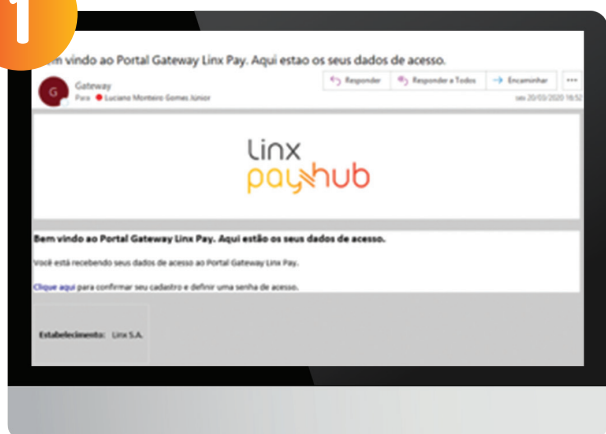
1

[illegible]m vindo ao Portal Gateway Linx Pay. Aqui estao os seus dados de acesso.

G Gateway
Para Luciano Monteiro Gomes Júnior

Responder | Responder a Todos | Encaminhar | ...

sex 20/03/2020 18:52

linx
payhub

Bem vindo ao Portal Gateway Linx Pay. Aqui estão os seus dados de acesso.

Você está recebendo seus dados de acesso ao Portal Gateway Linx Pay.

Clique aqui para confirmar seu cadastro e definir uma senha de acesso.

Estabelecimento: Linx S.A.